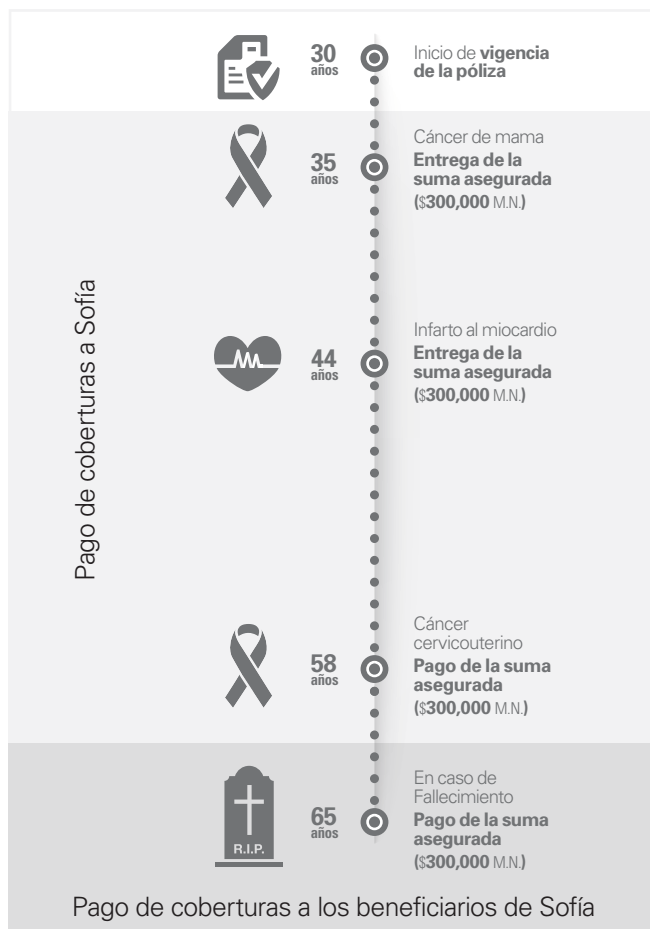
30 años

Inicio de **vigencia de la póliza**

Pago de coberturas a Sofía

35 años

Cáncer de mama
**Entrega de la suma asegurada (**$**300,000** M.N.**)**

44 años

Infarto al miocardio
**Entrega de la suma asegurada (**$**300,000** M.N.**)**

58 años

Cáncer cervicouterino
**Pago de la suma asegurada (**$**300,000** M.N.**)**

R.I.P.

65 años

En caso de Fallecimiento
**Pago de la suma asegurada (**$**300,000** M.N.**)**

Pago de coberturas a los beneficiarios de Sofía